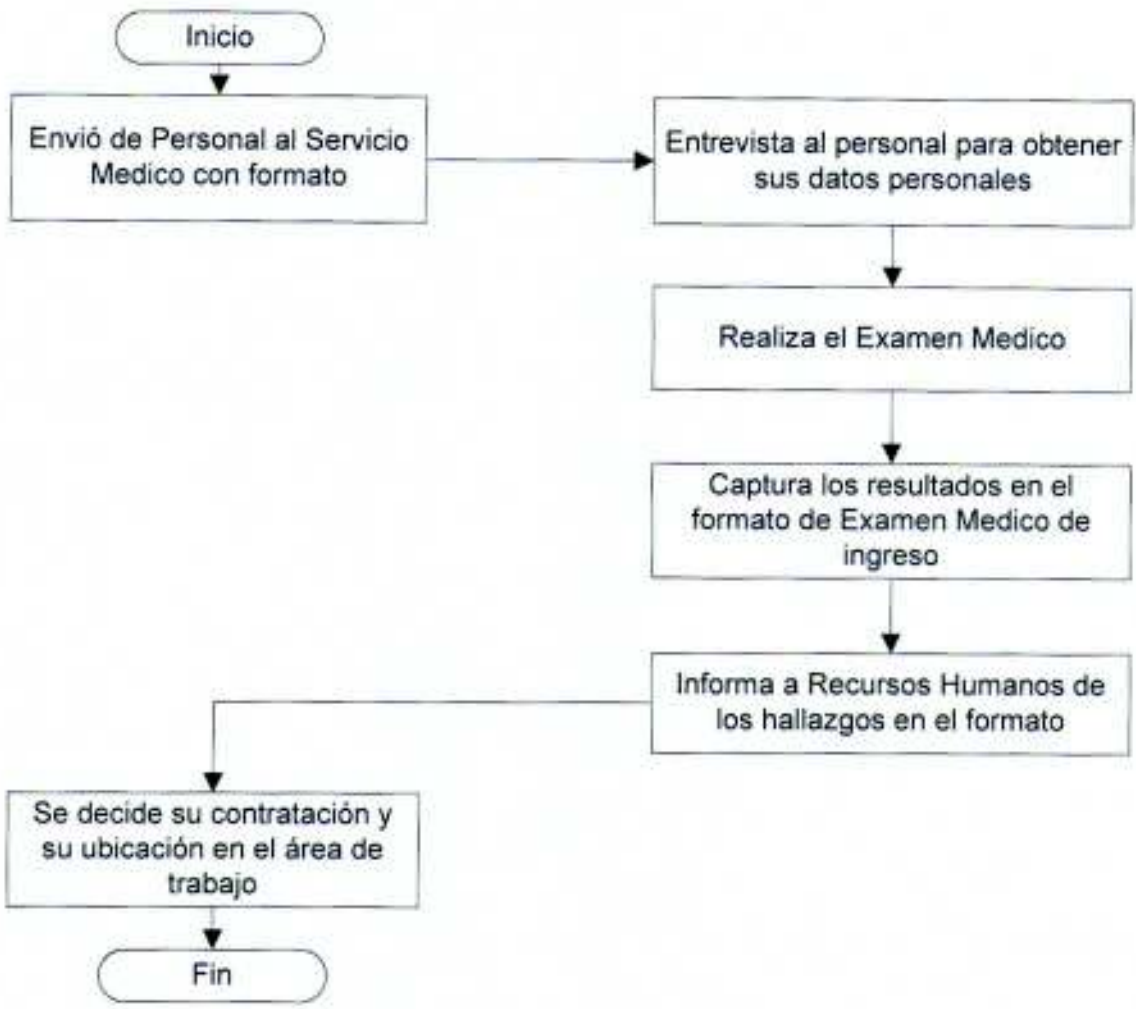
Inicio

Envió de Personal al Servicio Medico con formato

Entrevista al personal para obtener sus datos personales

Realiza el Examen Medico

Captura los resultados en el formato de Examen Medico de ingreso

Informa a Recursos Humanos de los hallazgos en el formato

Se decide su contratación y su ubicación en el área de trabajo

Fin